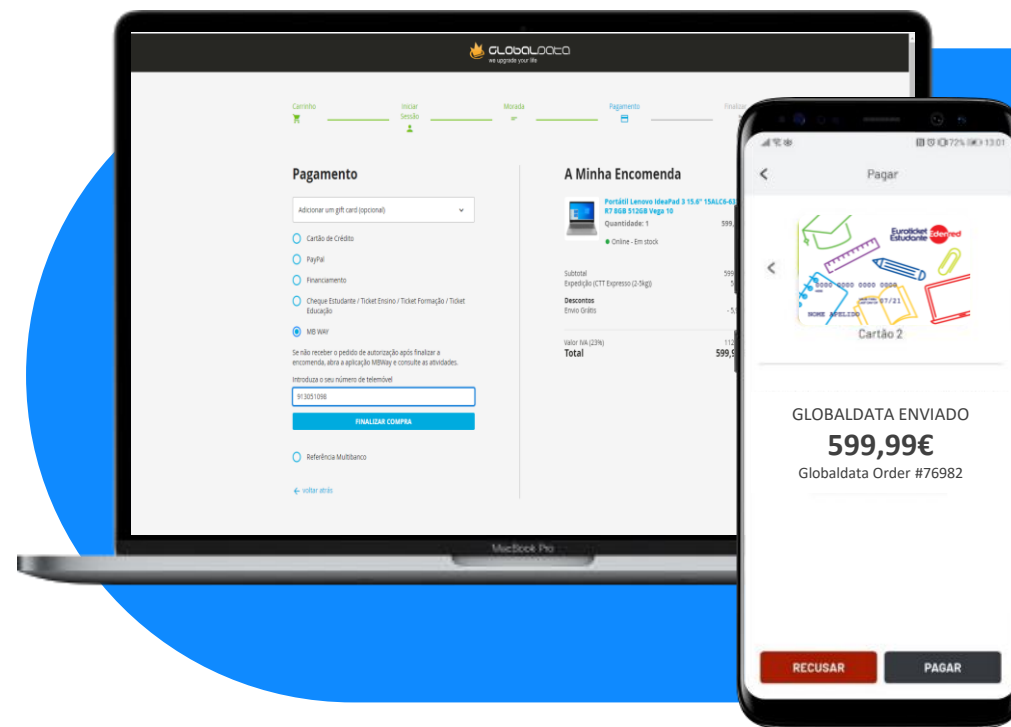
GLOBALDATA
we upgrade your life

Carrinho
Iniciar Sessão
Morada
Pagamento
Finalizar

Pagamento

Adicionar um gift card (opcional)

Cartão de Crédito

PayPal

Financiamento

Cheque Estudante / Ticket Ensino / Ticket Formação / Ticket Educação

MB WAY

Se não receber o pedido de autorização após finalizar a encomenda, abra a aplicação MBWay e consulte as atividades.

Introduza o seu número de telemóvel

913051098

FINALIZAR COMPRA

Referência Multibanco

← voltar atrás

A Minha Encomenda

Portátil Lenovo IdeaPad 3 15.6" 15ALC6-61 R7 8GB 512GB Vega 10
Quantidade: 1
599,
Online - Em stock

Subtotal 599
Expedição (CTT Expresso (2-5kg)) 5
Descontos
Envio Grátis -5
Valor IVA (23%) 112
Total 599,9

MacBook Pro

72% 13:01

Pagar

Euroticket Estudante Edenred
0000 0000 0000 0000
07/21
NOME APELIDO
Cartão 2

GLOBALDATA ENVIADO
599,99€
Globaldata Order #76982

RECUSAR
PAGAR